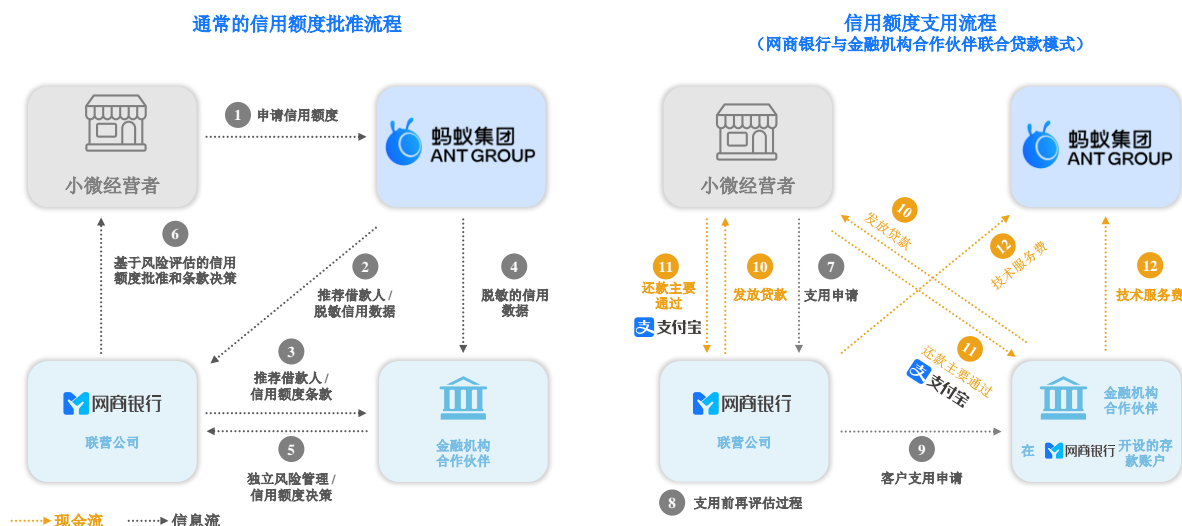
通常的信用额度批准流程

1 申请信用额度

小微经营者

蚂蚁集团
ANT GROUP

6 基于风险评估的信用额度批准和条款决策

2 推荐借款人 / 脱敏信用数据

4 脱敏的信用数据

3 推荐借款人 / 信用额度条款

网商银行
联营公司

金融机构
合作伙伴

5 独立风险管理 / 信用额度决策

现金流 信息流

信用额度支用流程
（网商银行与金融机构合作伙伴联合贷款模式）

小微经营者

蚂蚁集团
ANT GROUP

10 发放贷款

12 技术服务费

11 还款主要通过 支付宝

10 发放贷款

7 支用申请

12 技术服务费

11 还款主要通过 支付宝

网商银行
联营公司

金融机构
合作伙伴

在 网商银行 开设的存款账户

9 客户支用申请

8 支用前再评估过程